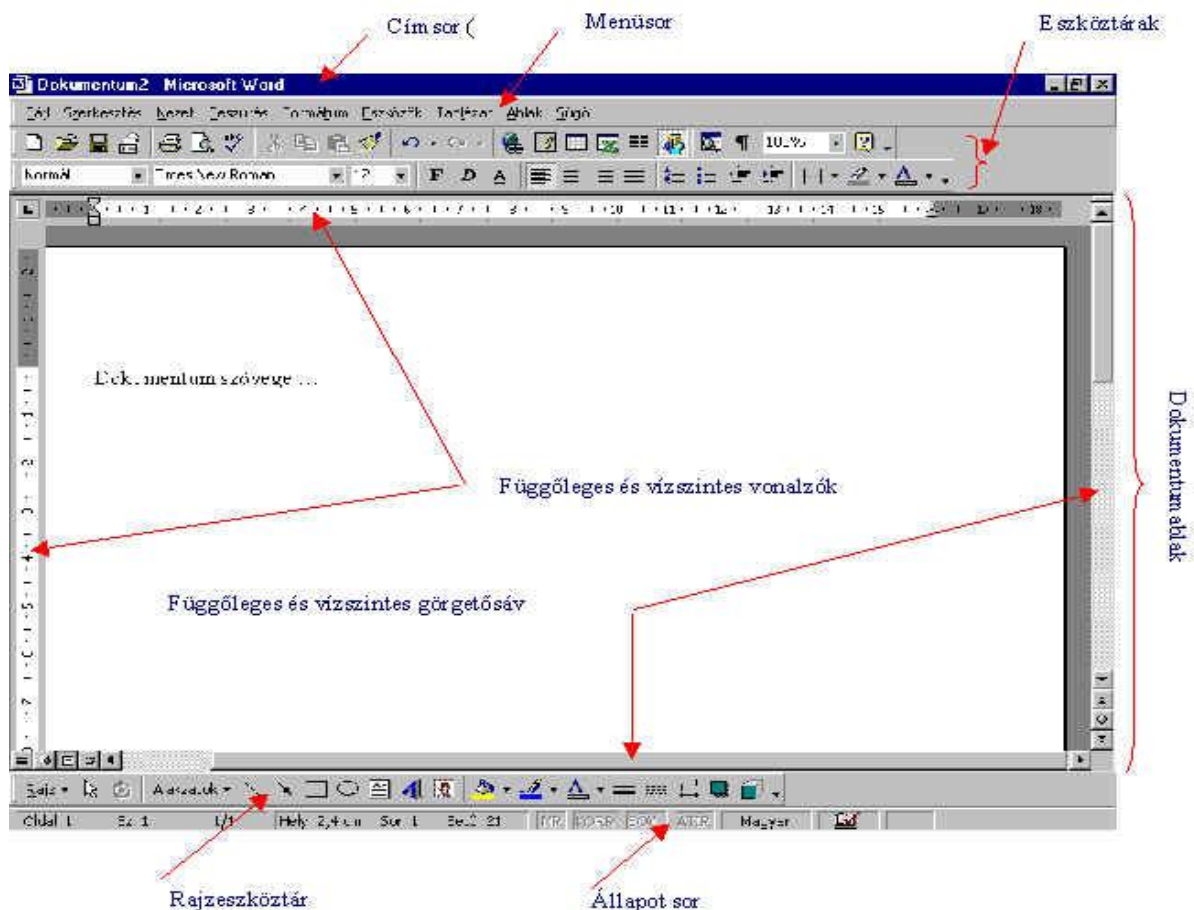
Cím sor (

Menüsor

Eszköztárak

Dokumentum2 - Microsoft Word

Fájl Szerkesztés Nézet Beszúrás Formátum Eszközök Táblázat Ablak Súgó

100%

Normál

Times New Roman

12

F D A

Dokumentum szövege ...

Függőleges és vízszintes vonalzók

Függőleges és vízszintes görgetősáv

Dokumentum ablak

Rajz

Alakzatok

Oldal 1 Sz 1 1/1 Hely 2,4 cm Sor 1 Osz 21 FKT KORR BOV ATR Magyar

Rajzeszköztár

Állapot sor